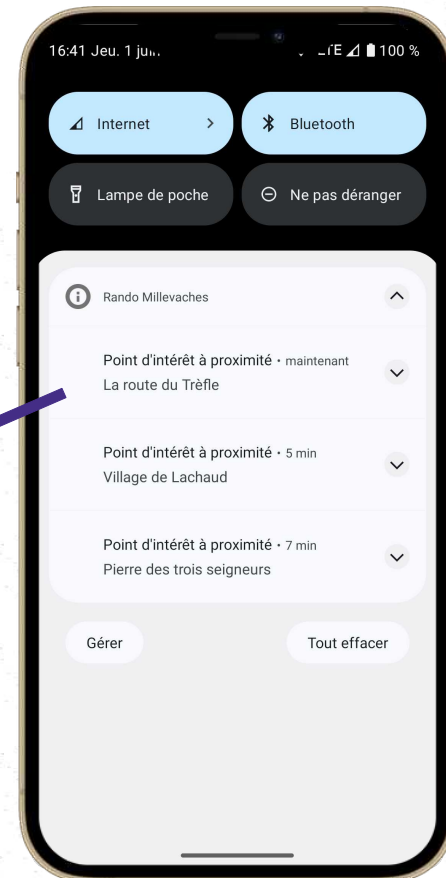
16:41 Jeu. 1 ju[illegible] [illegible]TE 100 %

Internet

Bluetooth

Lampe de poche

Ne pas déranger

Rando Millevaches

Point d'intérêt à proximité • maintenant
La route du Trèfle

Point d'intérêt à proximité • 5 min
Village de Lachaud

Point d'intérêt à proximité • 7 min
Pierre des trois seigneurs

Gérer

Tout effacer